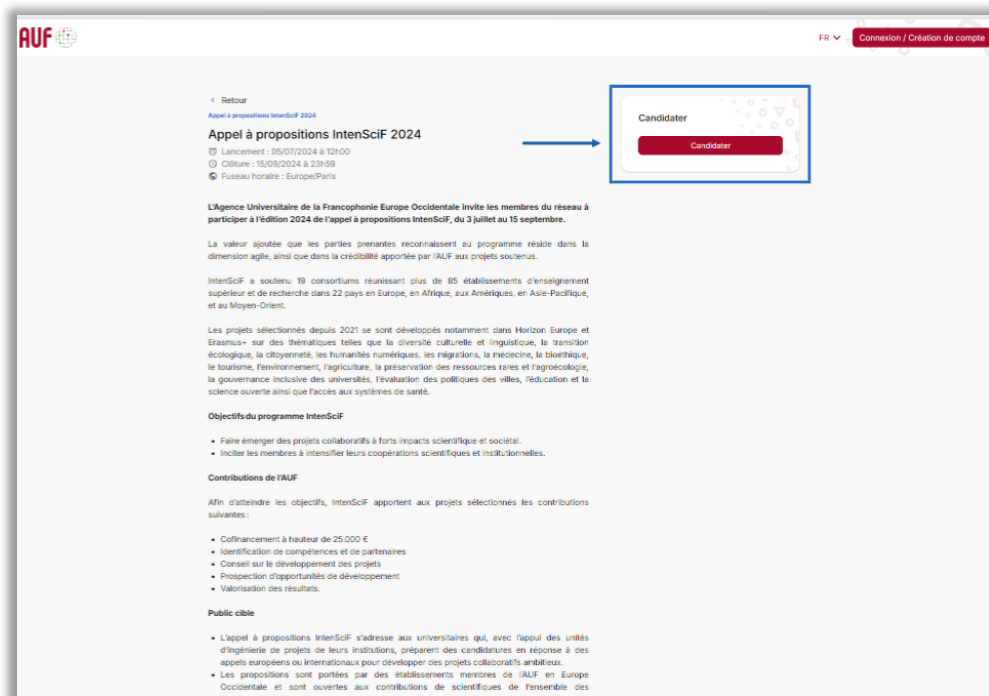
AUF

FR

Connexion / Création de compte

< Retour

Appel à propositions IntenSciF 2024

Appel à propositions IntenSciF 2024

Lancement : 05/07/2024 à 12h00
Clôture : 15/09/2024 à 23h59
Fuseau horaire : Europe/Paris

Candidater

Candidater

L'Agence Universitaire de la Francophonie Europe Occidentale invite les membres du réseau à participer à l'édition 2024 de l'appel à propositions IntenSciF, du 3 juillet au 15 septembre.

La valeur ajoutée que les parties prenantes reconnaissent au programme réside dans la dimension agile, ainsi que dans la crédibilité apportée par l'AUF aux projets soutenus.

IntenSciF a soutenu 19 consortiums réunissant plus de 85 établissements d'enseignement supérieur et de recherche dans 22 pays en Europe, en Afrique, aux Amériques, en Asie-Pacifique, et au Moyen-Orient.

Les projets sélectionnés depuis 2021 se sont développés notamment dans Horizon Europe et Erasmus+ sur des thématiques telles que la diversité culturelle et linguistique, la transition écologique, la citoyenneté, les humanités numériques, les migrations, la médecine, la bioéthique, le tourisme, l'environnement, l'agriculture, la préservation des ressources rares et l'agroécologie, la gouvernance inclusive des universités, l'évaluation des politiques des villes, l'éducation et la science ouverte ainsi que l'accès aux systèmes de santé.

Objectifs du programme IntenSciF

- Faire émerger des projets collaboratifs à forts impacts scientifique et sociétal.
- Inciter les membres à intensifier leurs coopérations scientifiques et institutionnelles.

Contributions de l'AUF

Afin d'atteindre les objectifs, IntenSciF apportent aux projets sélectionnés les contributions suivantes :

- Cofinancement à hauteur de 25.000 €
- Identification de compétences et de partenaires
- Conseil sur le développement des projets
- Prospection d'opportunités de développement
- Valorisation des résultats.

Public cible

- L'appel à propositions IntenSciF s'adresse aux universitaires qui, avec l'appui des unités d'ingénierie de projets de leurs institutions, préparent des candidatures en réponse à des appels européens ou internationaux pour développer des projets collaboratifs ambitieux.
- Les propositions sont portées par des établissements membres de l'AUF en Europe Occidentale et sont ouvertes aux contributions de scientifiques de l'ensemble des